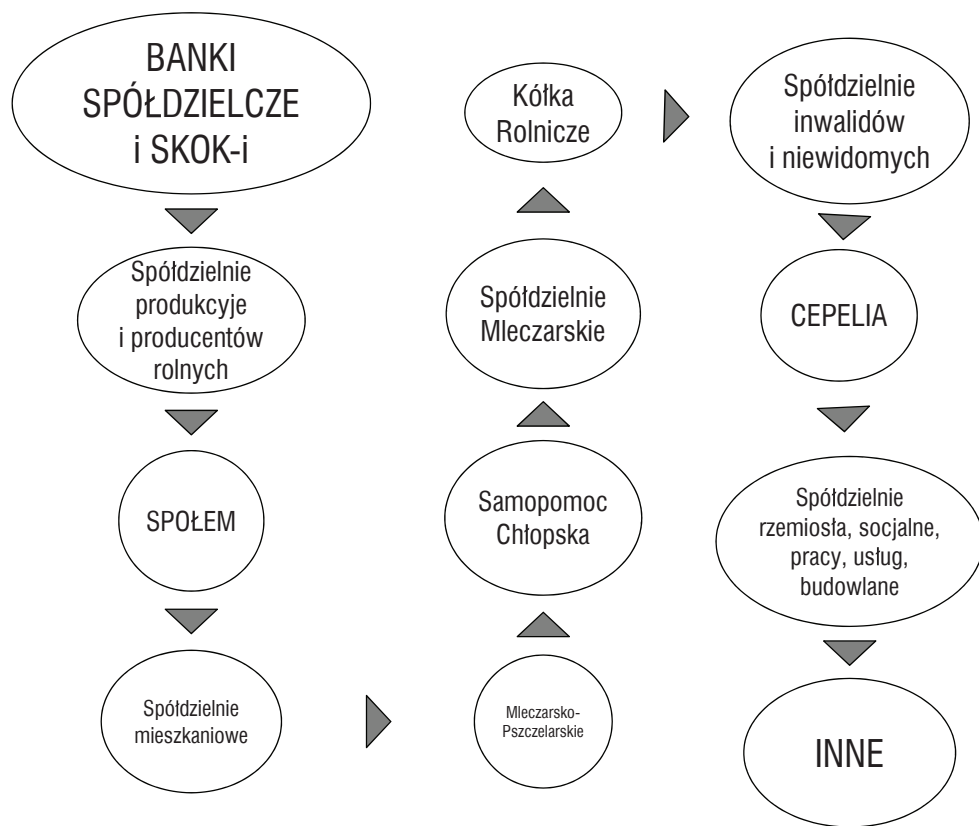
BANKI SPÓŁDZIELCZE i SKOK-i

Spółdzielnie produkcyje i producentów rolnych

SPOŁEM

Spółdzielnie mieszkaniowe

Mleczarsko-Pszczelarskie

Samopomoc Chłopska

Spółdzielnie Mleczarskie

Kółka Rolnicze

Spółdzielnie inwalidów i niewidomych

CEPELIA

Spółdzielnie rzemiosła, socjalne, pracy, usług, budowlane

INNE